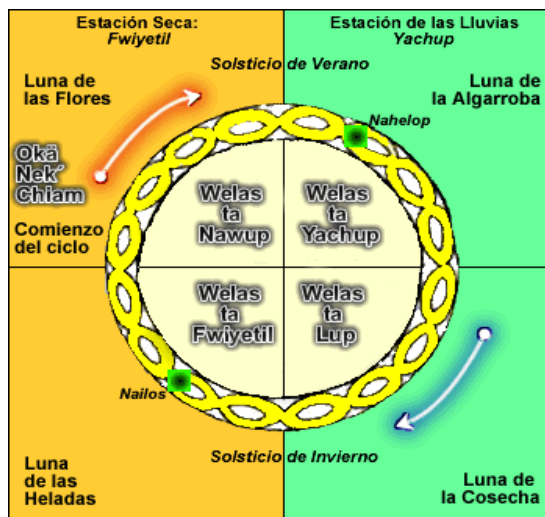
Estación Seca:
*Fwiyetil*

Estación de las Lluvias
*Yachup*

Solsticio de Verano

Luna de las Flores

Luna de la Algarroba

Nahelop

Okä Nek' Chiam

Comienzo del ciclo

Welas ta Nawup

Welas ta Yachup

Welas ta Fwiyetil

Welas ta Lup

Nailos

Solsticio de Invierno

Luna de las Heladas

Luna de la Cosecha